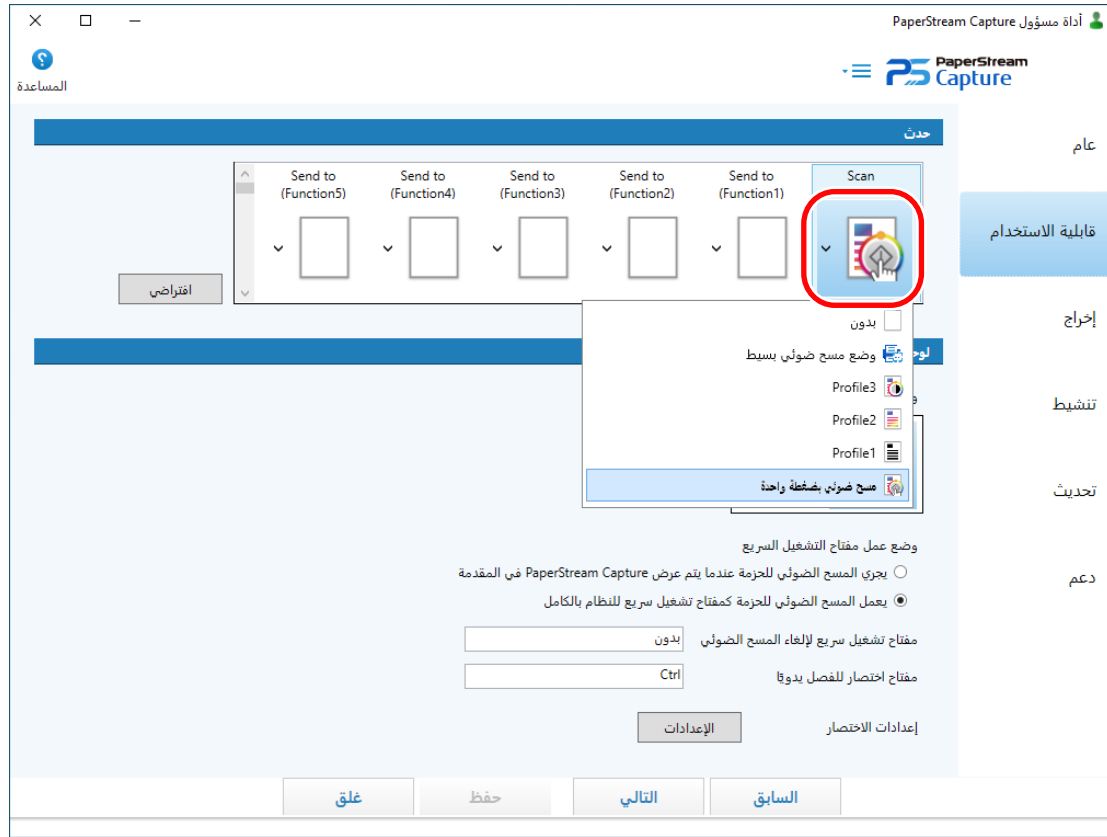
أداة مسؤول PaperStream Capture

المساعدة

PaperStream Capture

عام

قابلية الاستخدام

إخراج

تنشيط

تحديث

دعم

حدث

Scan

Send to (Function1)

Send to (Function2)

Send to (Function3)

Send to (Function4)

Send to (Function5)

افتراضي

لوح

بدون

وضع مسح ضوئي بسيط

Profile3

Profile2

Profile1

مسح ضوئي بضغطة واحدة

وضع عمل مفتاح التشغيل السريع

يجري المسح الضوئي للحزمة عندما يتم عرض PaperStream Capture في المقدمة

يعمل المسح الضوئي للحزمة كمفتاح تشغيل سريع للنظام بالكامل

مفتاح تشغيل سريع لإلغاء المسح الضوئي بدون

مفتاح اختصار للفصل يدويًا Ctrl

إعدادات الاختصار الإعدادات

السابق التالي حفظ غلق